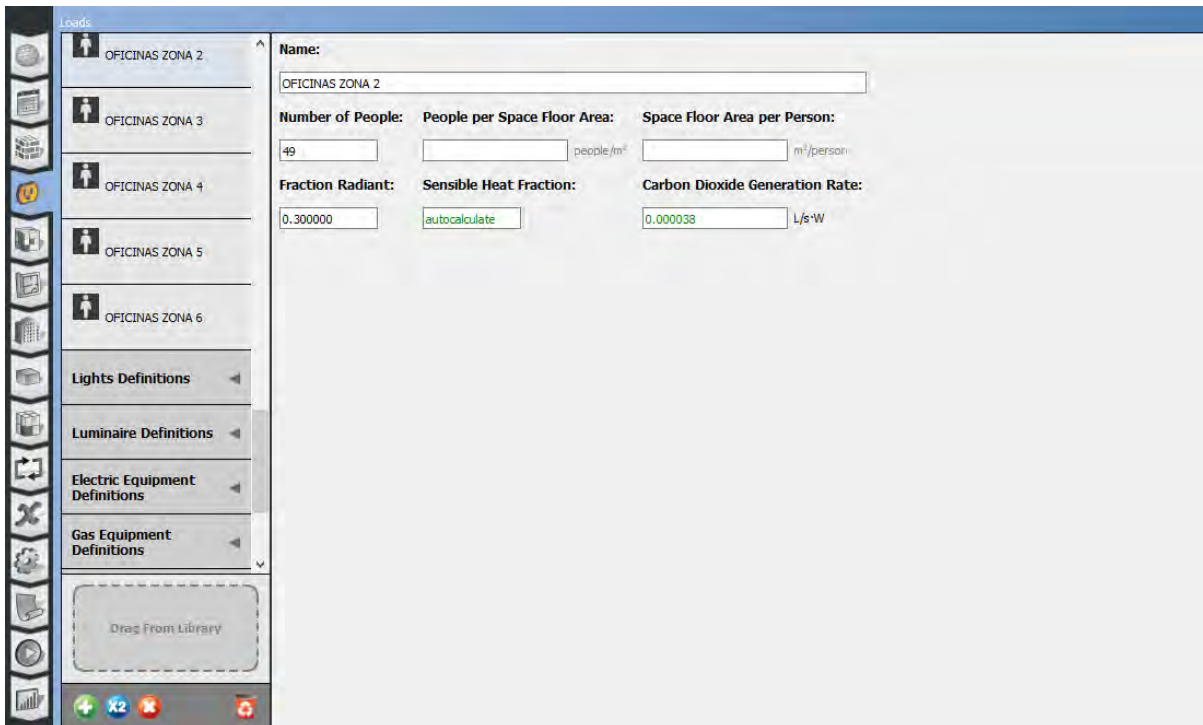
Loads

OFICINAS ZONA 2

OFICINAS ZONA 3

OFICINAS ZONA 4

OFICINAS ZONA 5

OFICINAS ZONA 6

Lights Definitions

Luminaire Definitions

Electric Equipment Definitions

Gas Equipment Definitions

Drag From Library

X2

Name:

OFICINAS ZONA 2

Number of People: People per Space Floor Area: Space Floor Area per Person:

49 people/m² m²/person

Fraction Radiant: Sensible Heat Fraction: Carbon Dioxide Generation Rate:

0.300000 autocalculate 0.000038 L/s·W